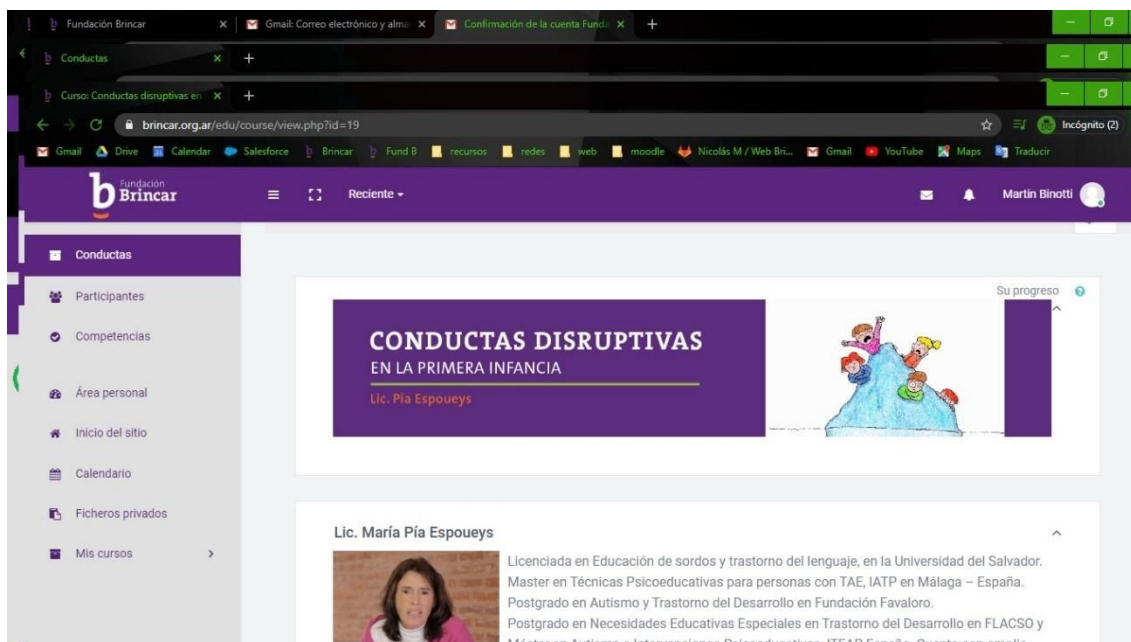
Fundación Brincar
Gmail: Correo electrónico y alma
Confirmación de la cuenta Funda
Conductas
Curso: Conductas disruptivas en
brincar.org.ar/edu/course/view.php?id=19
Incógnito (2)
Gmail Drive Calendar Salesforce Brincar Fund B recursos redes web moodle Nicolás M / Web Bri... Gmail YouTube Maps Traducir

Fundación Brincar
Reciente
Martin Binotti

Conductas
Participantes
Competencias
Área personal
Inicio del sitio
Calendario
Ficheros privados
Mis cursos

Su progreso

CONDUCTAS DISRUPTIVAS
EN LA PRIMERA INFANCIA
Lic. Pia Espoueys

Lic. María Pía Espoueys

Licenciada en Educación de sordos y trastorno del lenguaje, en la Universidad del Salvador.
Master en Técnicas Psicoeducativas para personas con TAE, IATP en Málaga – España.
Postgrado en Autismo y Trastorno del Desarrollo en Fundación Favaloro.
Postgrado en Necesidades Educativas Especiales en Trastorno del Desarrollo en FLACSO y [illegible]